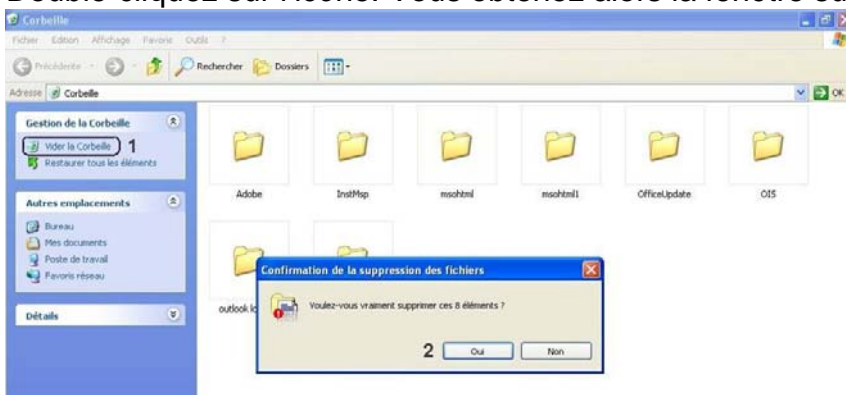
Double-cliquez sur l'icône. Vous obtenez alors la fenêtre su

Corbeille

Fichier Edition Affichage Favoris Outils ?

Précédente Rechercher Dossiers

Adresse Corbeille

OK

Gestion de la Corbeille

Vider la Corbeille 1

Restaurer tous les éléments

Autres emplacements

Bureau

Mes documents

Poste de travail

Favoris réseau

Détails

Adobe

InstMsp

msohtml

msohtml1

OfficeUpdate

OIS

outlook lo

Confirmation de la suppression des fichiers

Voulez-vous vraiment supprimer ces 8 éléments ?

2 Oui

Non